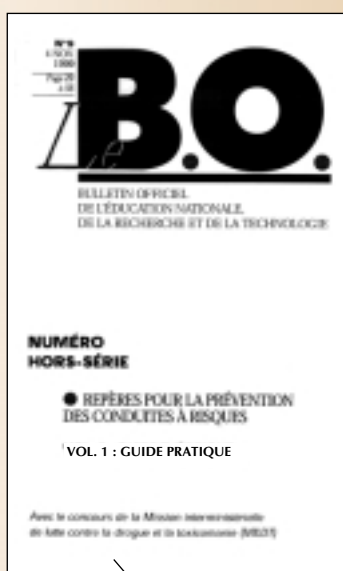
N°4
4 NOV.
1999
Page 25
à 58

Le B.O.

BULLETIN OFFICIEL
DE L'ÉDUCATION NATIONALE,
DE LA RECHERCHE ET DE LA TECHNOLOGIE

NUMÉRO
HORS-SÉRIE

REPÈRES POUR LA PRÉVENTION
DES CONDUITES À RISQUES

VOL. 1 : GUIDE PRATIQUE

Avec le concours de la Mission interministérielle
de lutte contre la drogue et la toxicomanie (MILDT)